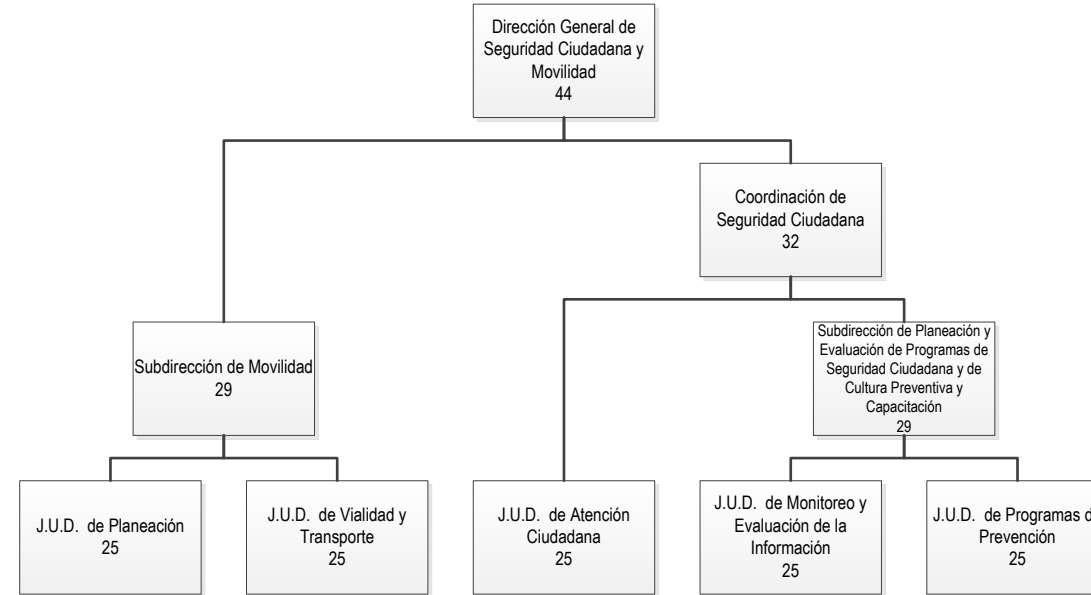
Dirección General de Seguridad Ciudadana y Movilidad
44

Subdirección de Movilidad
29

Coordinación de Seguridad Ciudadana
32

J.U.D. de Planeación
25

J.U.D. de Vialidad y Transporte
25

J.U.D. de Atención Ciudadana
25

Subdirección de Planeación y Evaluación de Programas de Seguridad Ciudadana y de Cultura Preventiva y Capacitación
29

J.U.D. de Monitoreo y Evaluación de la Información
25

J.U.D. de Programas d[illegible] Prevención
25